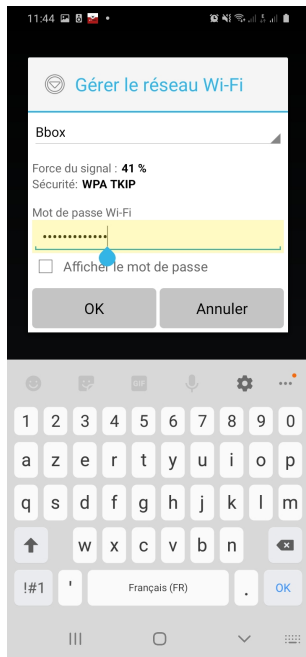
11:44

Gérer le réseau Wi-Fi

Bbox

Force du signal : **41 %**
Sécurité: **WPA TKIP**

Mot de passe Wi-Fi
•••••••••••••

Afficher le mot de passe

OK
Annuler

1 2 3 4 5 6 7 8 9 0
a z e r t y u i o p
q s d f g h j k l m
w x c v b n
!#1
'
Français (FR)
.
OK